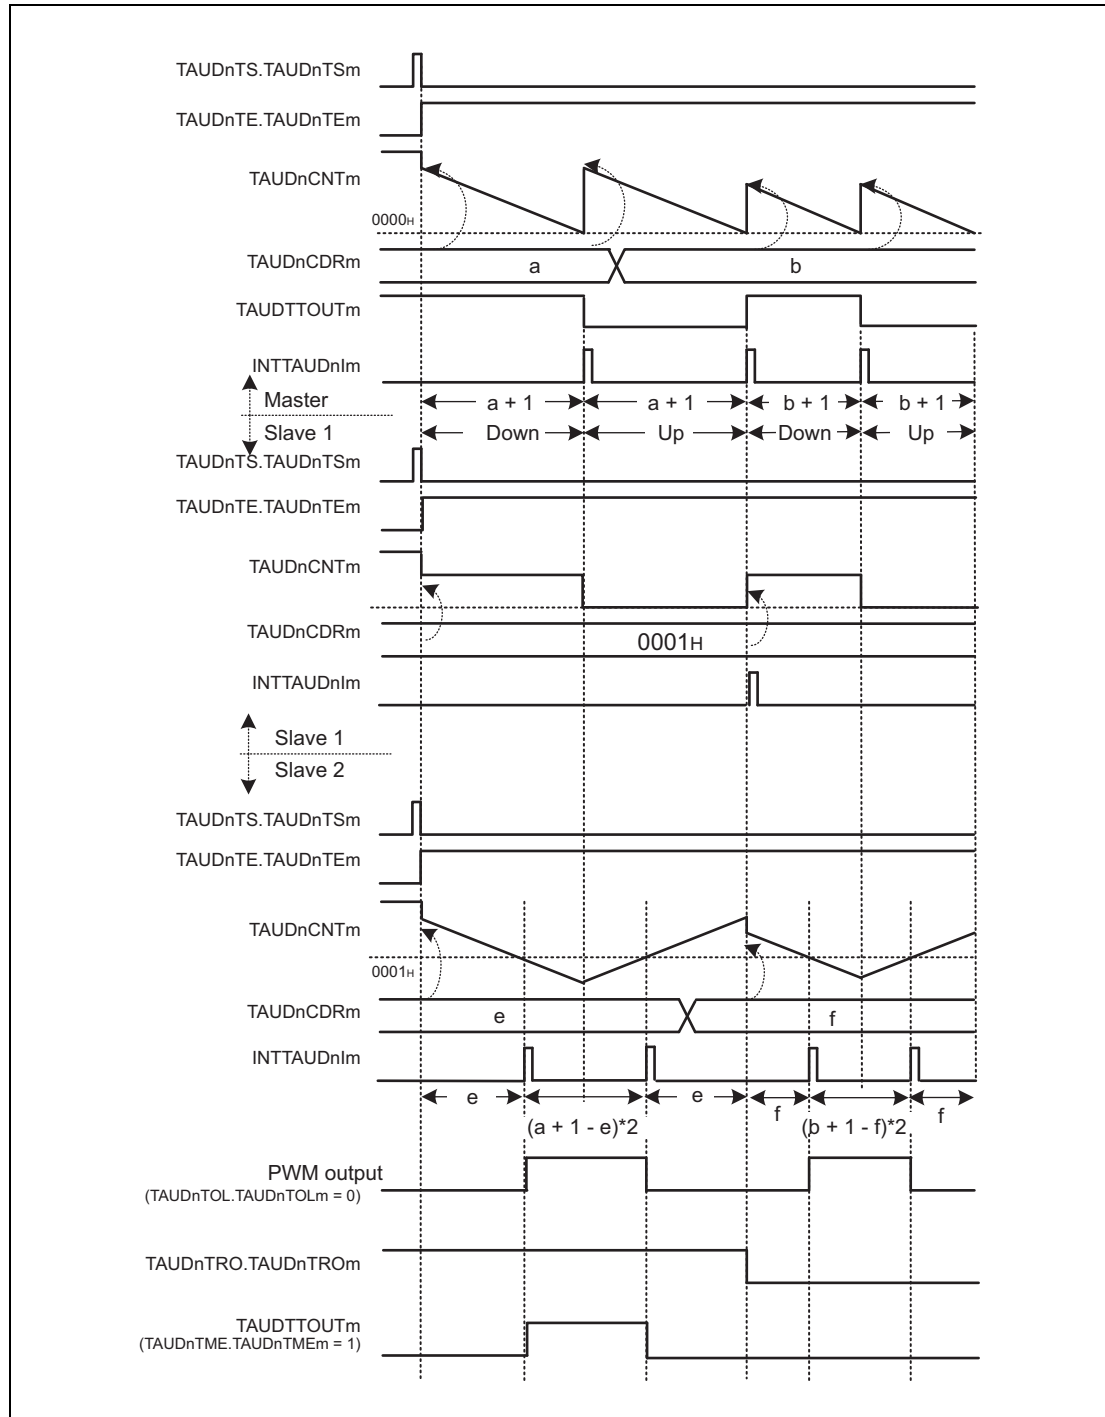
TAUDnTS.TAUDnTSm

TAUDnTE.TAUDnTEm

TAUDnCNTm

$0000_H$

TAUDnCDRm

a

b

TAUDTTOUTm

INTTAUDnIm

Master

Slave 1

a + 1

a + 1

b + 1

b + 1

Down

Up

Down

Up

TAUDnTS.TAUDnTSm

TAUDnTE.TAUDnTEm

TAUDnCNTm

TAUDnCDRm

$0001_H$

INTTAUDnIm

Slave 1

Slave 2

TAUDnTS.TAUDnTSm

TAUDnTE.TAUDnTEm

TAUDnCNTm

$0001_H$

TAUDnCDRm

e

f

INTTAUDnIm

e

(a + 1 - e)*2

e

f

(b + 1 - f)*2

f

PWM output
(TAUDnTOL.TAUDnTOLm = 0)

TAUDnTRO.TAUDnTROm

TAUDTTOUTm
(TAUDnTME.TAUDnTMEm = 1)